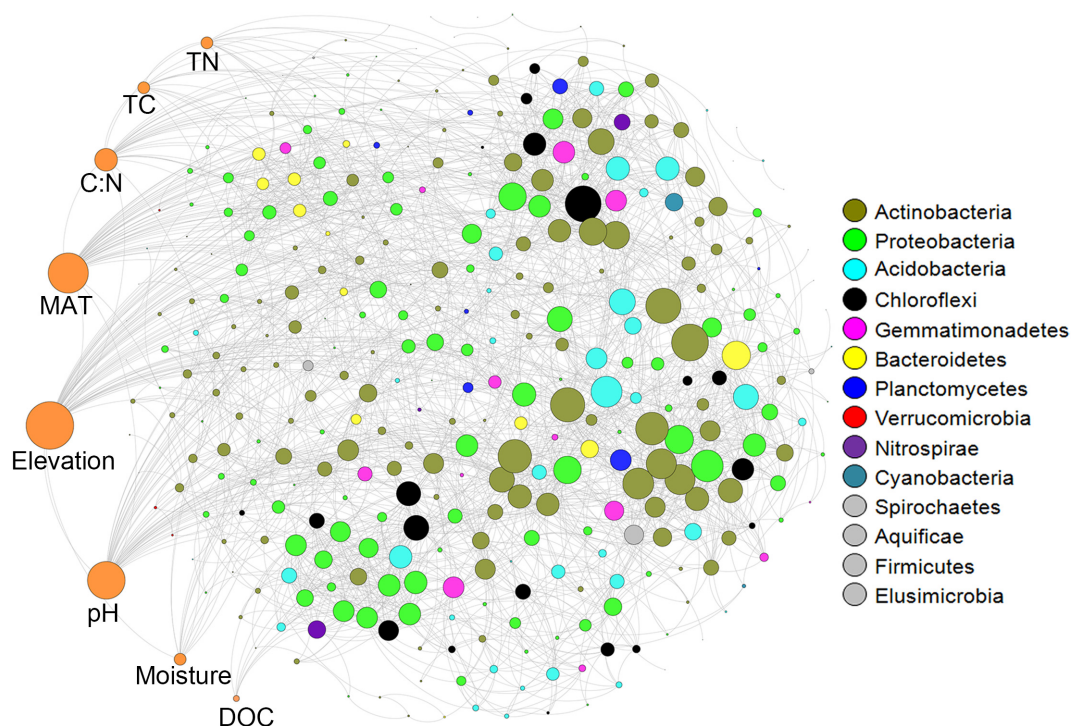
TN
TC
C:N
MAT
Elevation
pH
Moisture
DOC

Actinobacteria
Proteobacteria
Acidobacteria
Chloroflexi
Gemmatimonadetes
Bacteroidetes
Planctomycetes
Verrucomicrobia
Nitrospirae
Cyanobacteria
Spirochaetes
Aquificae
Firmicutes
Elusimicrobia